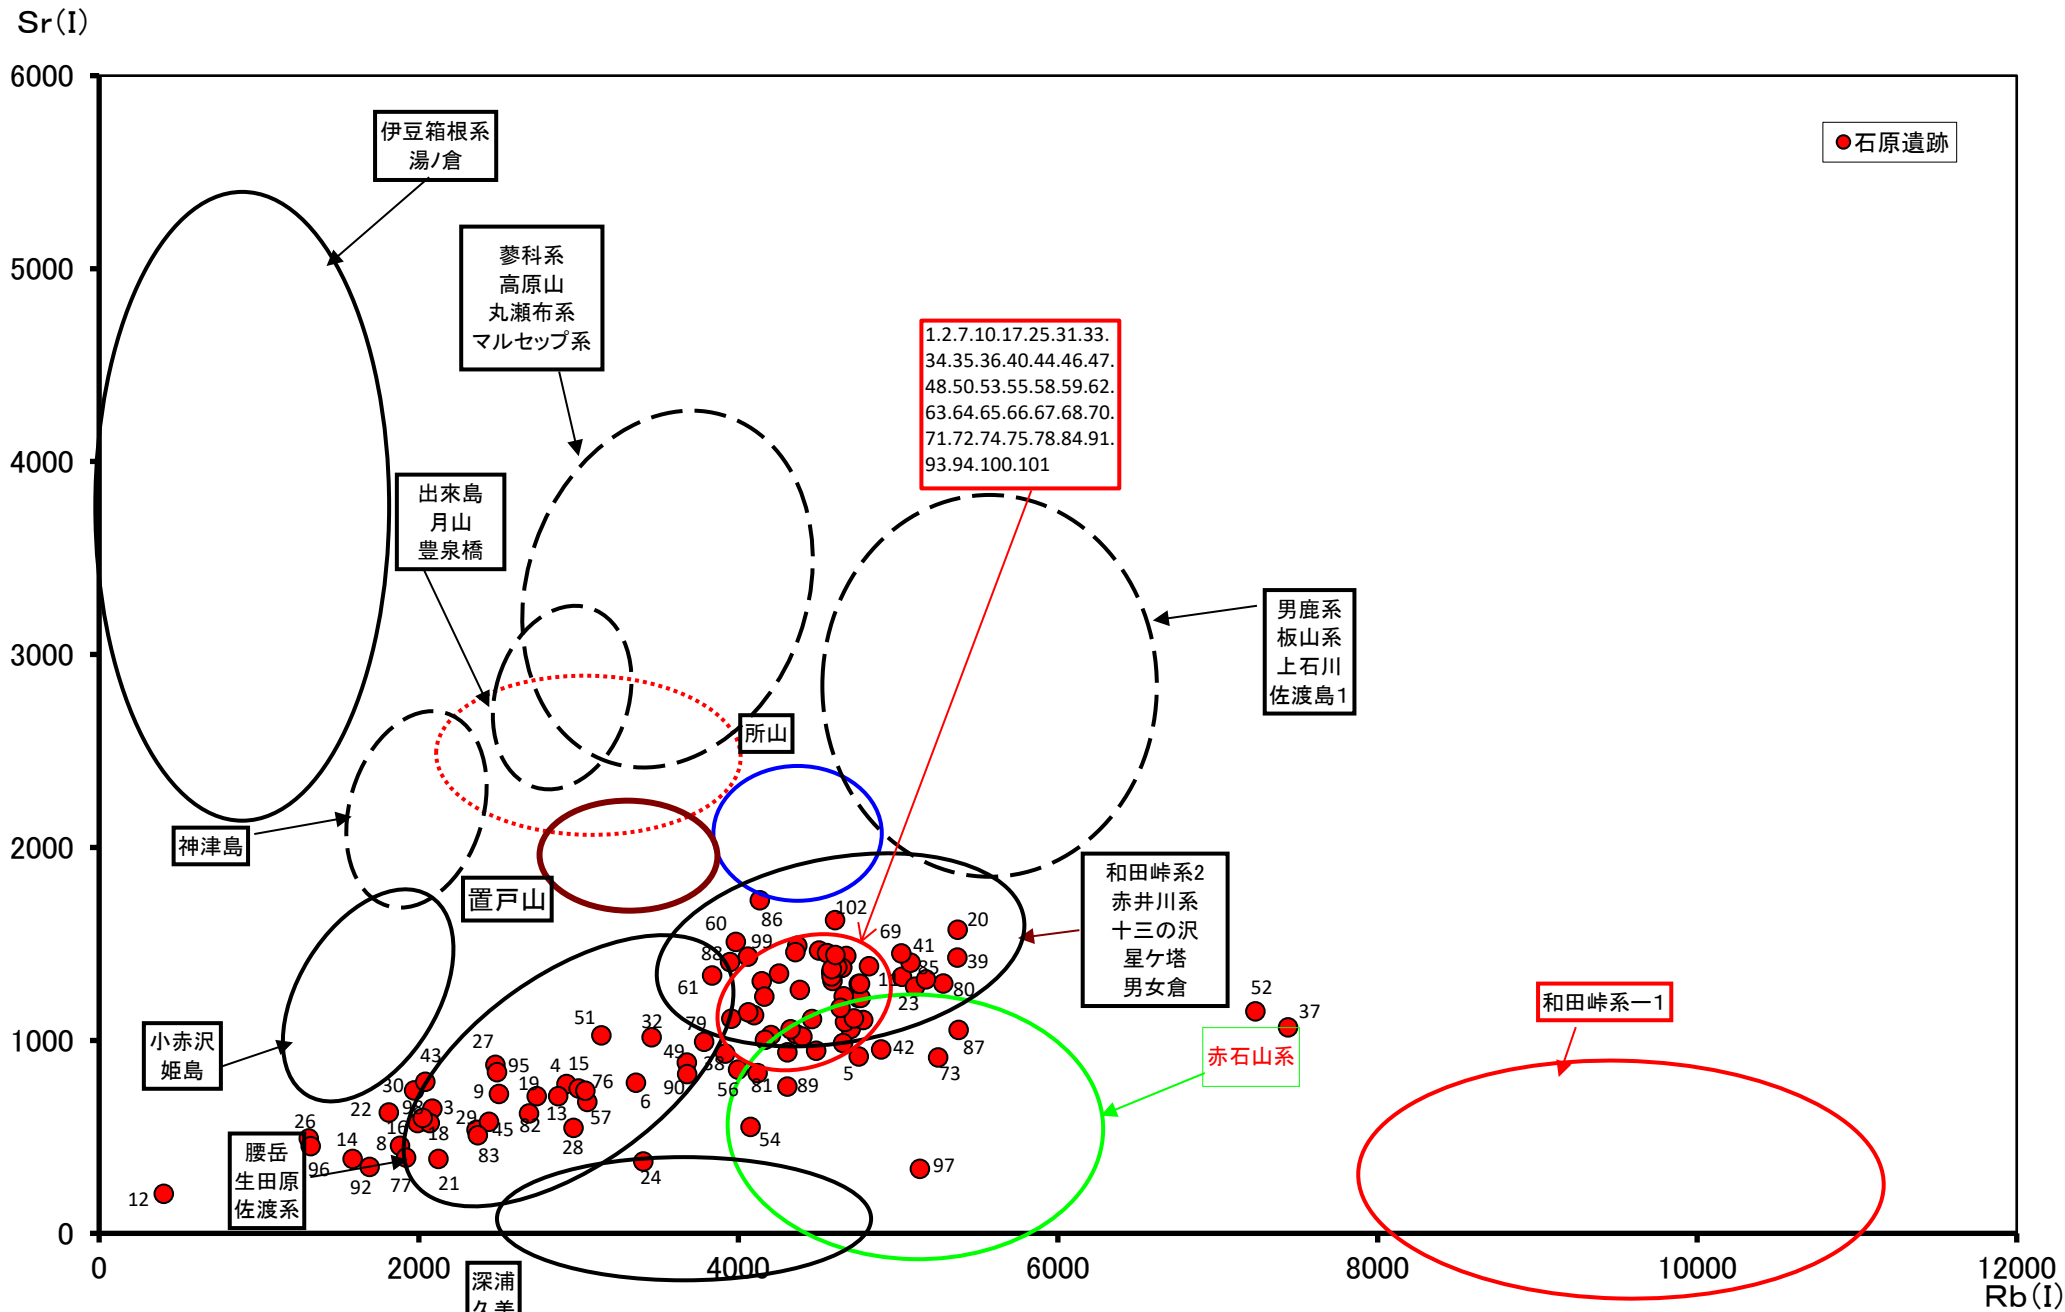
Sr(I)

6000
5000
4000
3000
2000
1000
0

0
2000
4000
6000
8000
10000
12000
Rb(I)

●石原遺跡

伊豆箱根系
湯ノ倉

蓼科系
高原山
丸瀬布系
マルセップ系

1.2.7.10.17.25.31.33.
34.35.36.40.44.46.47.
48.50.53.55.58.59.62.
63.64.65.66.67.68.70.
71.72.74.75.78.84.91.
93.94.100.101

出來島
月山
豊泉橋

男鹿系
板山系
上石川
佐渡島1

所山

神津島

置戸山

和田峠系2
赤井川系
十三の沢
星ケ塔
男女倉

小赤沢
姫島

赤石山系

和田峠系ー1

腰岳
生田原
佐渡系

深浦
久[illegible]

12 26 22 14 8 96 92 77 16 30 98 3 18 21 43 29 45 83 27 95 9 19 4 15 82 13 76 57 28 51 32 6 24 49 90 38 56 79 81 89 54 61 60 88 86 99 102 69 41 35 20 39 11 23 80 87 42 5 73 97 52 37